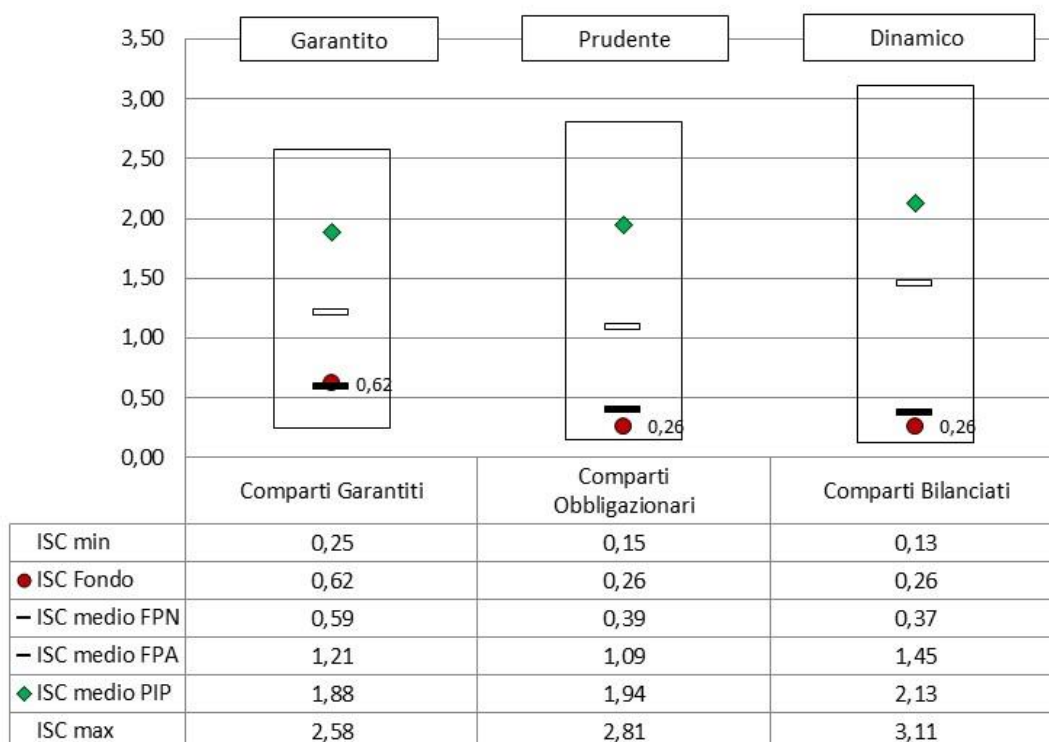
3,50
3,00
2,50
2,00
1,50
1,00
0,50
0,00

Garantito
Prudente
Dinamico

0,62
0,26
0,26

| | Comparti Garantiti | Comparti Obbligazionari | Comparti Bilanciati |
|---|---|---|---|
| ISC min | 0,25 | 0,15 | 0,13 |
| ● ISC Fondo | 0,62 | 0,26 | 0,26 |
| – ISC medio FPN | 0,59 | 0,39 | 0,37 |
| – ISC medio FPA | 1,21 | 1,09 | 1,45 |
| ◆ ISC medio PIP | 1,88 | 1,94 | 2,13 |
| ISC max | 2,58 | 2,81 | 3,11 |